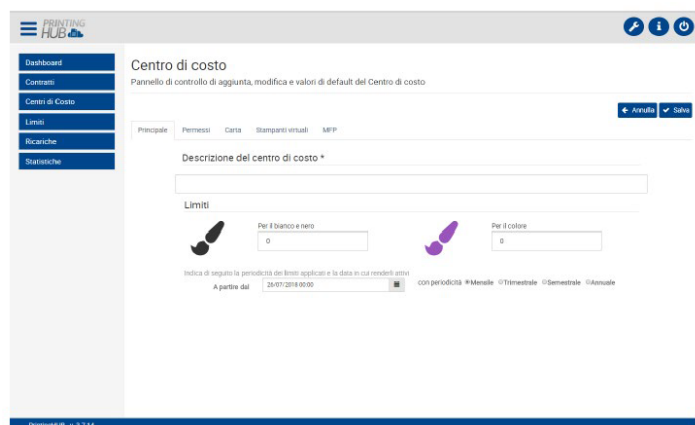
PRINTING HUB

Dashboard
Contratti
Centri di Costo
Limiti
Ricariche
Statistiche

Centro di costo

Pannello di controllo di aggiunta, modifica e valori di default del Centro di costo

Annulla Salva

Principale Permessi Carta Stampanti virtuali MFP

Descrizione del centro di costo *

Limiti

Per il bianco e nero
0

Per il colore
0

Indica di seguito la periodicità dei limiti applicati e la data in cui renderli attivi

A partire dal 26/07/2018 00:00

con periodicità Mensile Trimestrale Semestrale Annuale

PrintingHUB v. 3.7.14